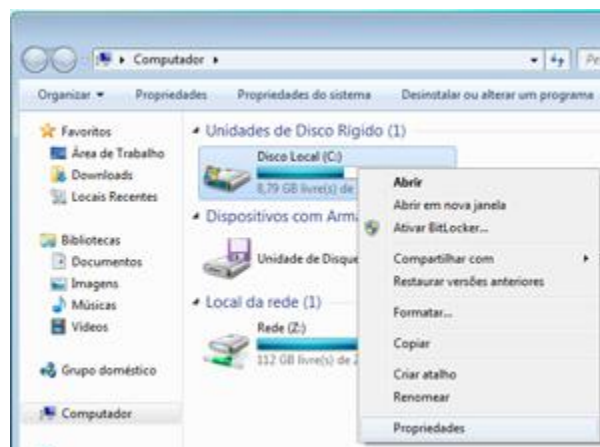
Computador

Pe

Organizar ▾ Propriedades Propriedades do sistema Desinstalar ou alterar um programa

Favoritos
Área de Trabalho
Downloads
Locais Recentes

Bibliotecas
Documentos
Imagens
Músicas
Vídeos

Grupo doméstico

Computador

Unidades de Disco Rígido (1)

Disco Local (C:)
8,79 GB livre(s) de

Dispositivos com Arm

Unidade de Disque

Local da rede (1)

Rede (Z:)
112 GB livre(s) de 2

Abrir
Abrir em nova janela
Ativar BitLocker...
Compartilhar com
Restaurar versões anteriores
Formatar...
Copiar
Criar atalho
Renomear
Propriedades